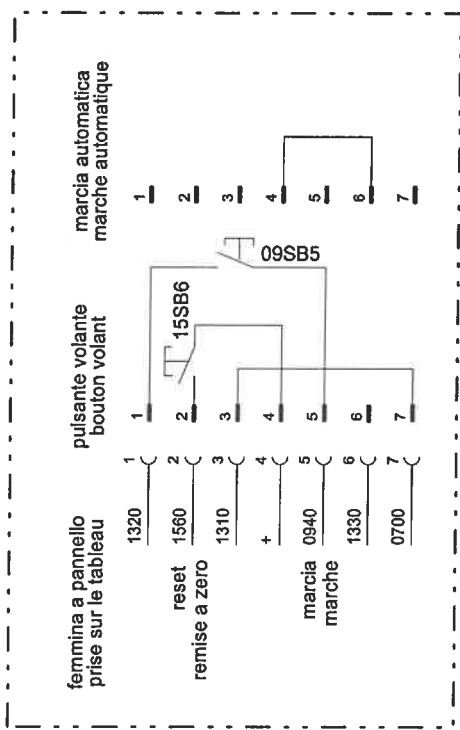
femmina a pannello
prise sur le tableau

reset
remise a zero

marcia
marche

1320
1560
1310
+
0940
1330
0700

1
2
3
4
5
6
7

pulsante volante
bouton volant

1
2
3
4
5
6
7

15SB6

09SB5

marcia automatica
marche automatique

1
2
3
4
5
6
7